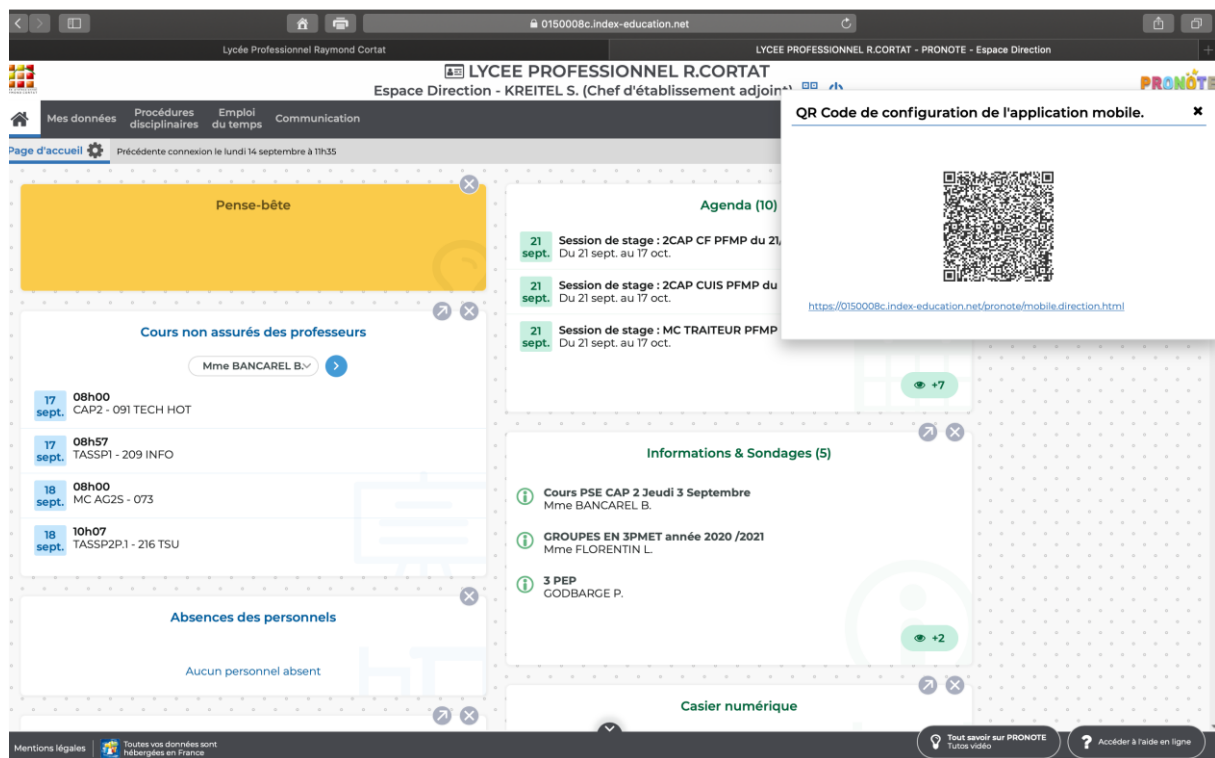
0150008c.index-education.net

Lycée Professionnel Raymond Cortat

LYCEE PROFESSIONNEL R.CORTAT - PRONOTE - Espace Direction

LYCEE PROFESSIONNEL R.CORTAT
Espace Direction - KREITEL S. (Chef d'établissement adjoin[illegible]

PRONOTE

Mes données | Procédures disciplinaires | Emploi du temps | Communication

Page d'accueil | Précédente connexion le lundi 14 septembre à 11h35

Pense-bête

Cours non assurés des professeurs

Mme BANCAREL B.

17 sept. 08h00
CAP2 - 091 TECH HOT

17 sept. 08h57
TASSP1 - 209 INFO

18 sept. 08h00
MC AG2S - 073

18 sept. 10h07
TASSP2P.1 - 216 TSU

Absences des personnels

Aucun personnel absent

Agenda (10)

21 sept. Session de stage : 2CAP CF PFMP du 21,
Du 21 sept. au 17 oct.

21 sept. Session de stage : 2CAP CUIS PFMP du
Du 21 sept. au 17 oct.

21 sept. Session de stage : MC TRAITEUR PFMP
Du 21 sept. au 17 oct.

+7

Informations & Sondages (5)

Cours PSE CAP 2 Jeudi 3 Septembre
Mme BANCAREL B.

GROUPES EN 3PMET année 2020 /2021
Mme FLORENTIN L.

3 PEP
GODBARGE P.

+2

Casier numérique

QR Code de configuration de l'application mobile.

https://0150008c.index-education.net/pronote/mobile.direction.html

Mentions légales | Toutes vos données sont hébergées en France

Tout savoir sur PRONOTE
Tutos vidéo

Accéder à l'aide en ligne